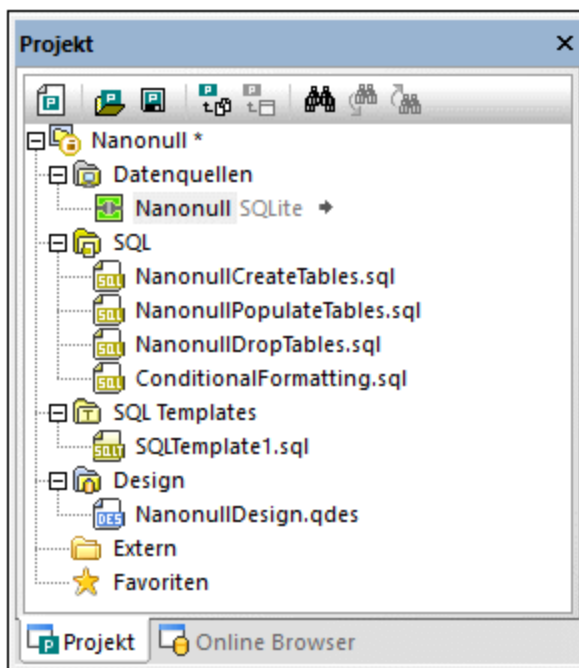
Projekt ×

Nanonull *
Datenquellen
Nanonull SQLite
SQL
NanonullCreateTables.sql
NanonullPopulateTables.sql
NanonullDropTables.sql
ConditionalFormatting.sql
SQL Templates
SQLTemplate1.sql
Design
NanonullDesign.qdes
Extern
Favoriten

Projekt
Online Browser